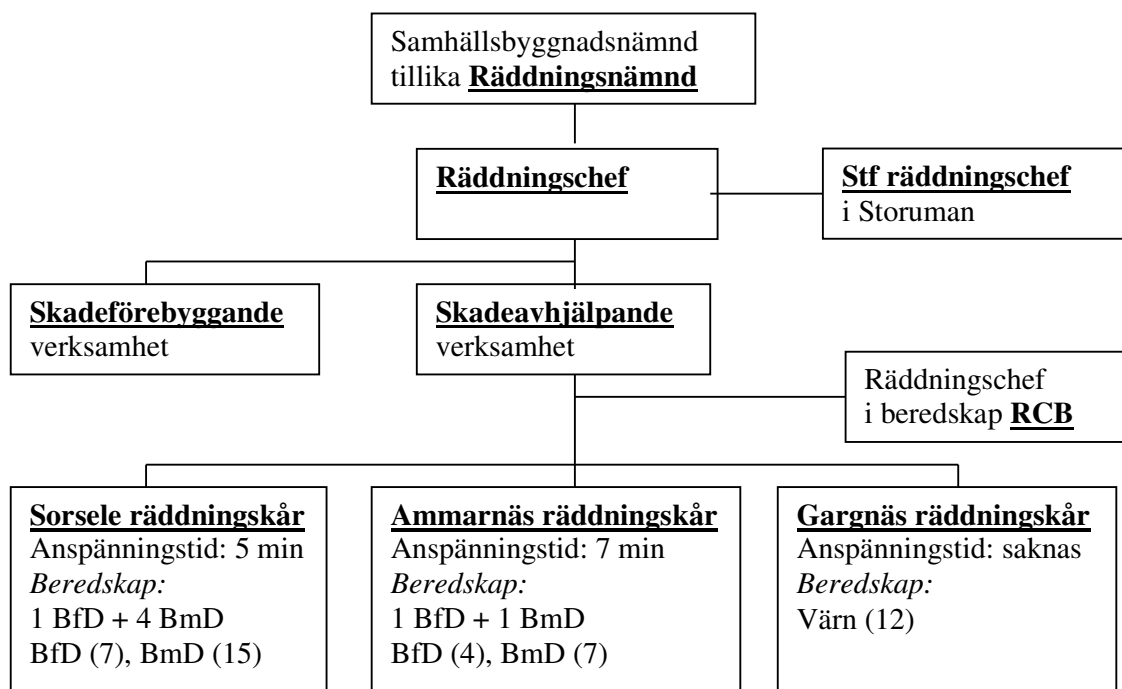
Samhällsbyggnadsnämnd tillika **Räddningsnämnd**

**Räddningschef**

**Stf räddningschef**
i Storuman

**Skadeförebyggande**
verksamhet

**Skadeavhjälpande**
verksamhet

Räddningschef
i beredskap **RCB**

**Sorsele räddningskår**
Anspänningstid: 5 min
*Beredskap:*
1 BfD + 4 BmD
BfD (7), BmD (15)

**Ammarnäs räddningskår**
Anspänningstid: 7 min
*Beredskap:*
1 BfD + 1 BmD
BfD (4), BmD (7)

**Gargnäs räddningskår**
Anspänningstid: saknas
*Beredskap:*
Värn (12)